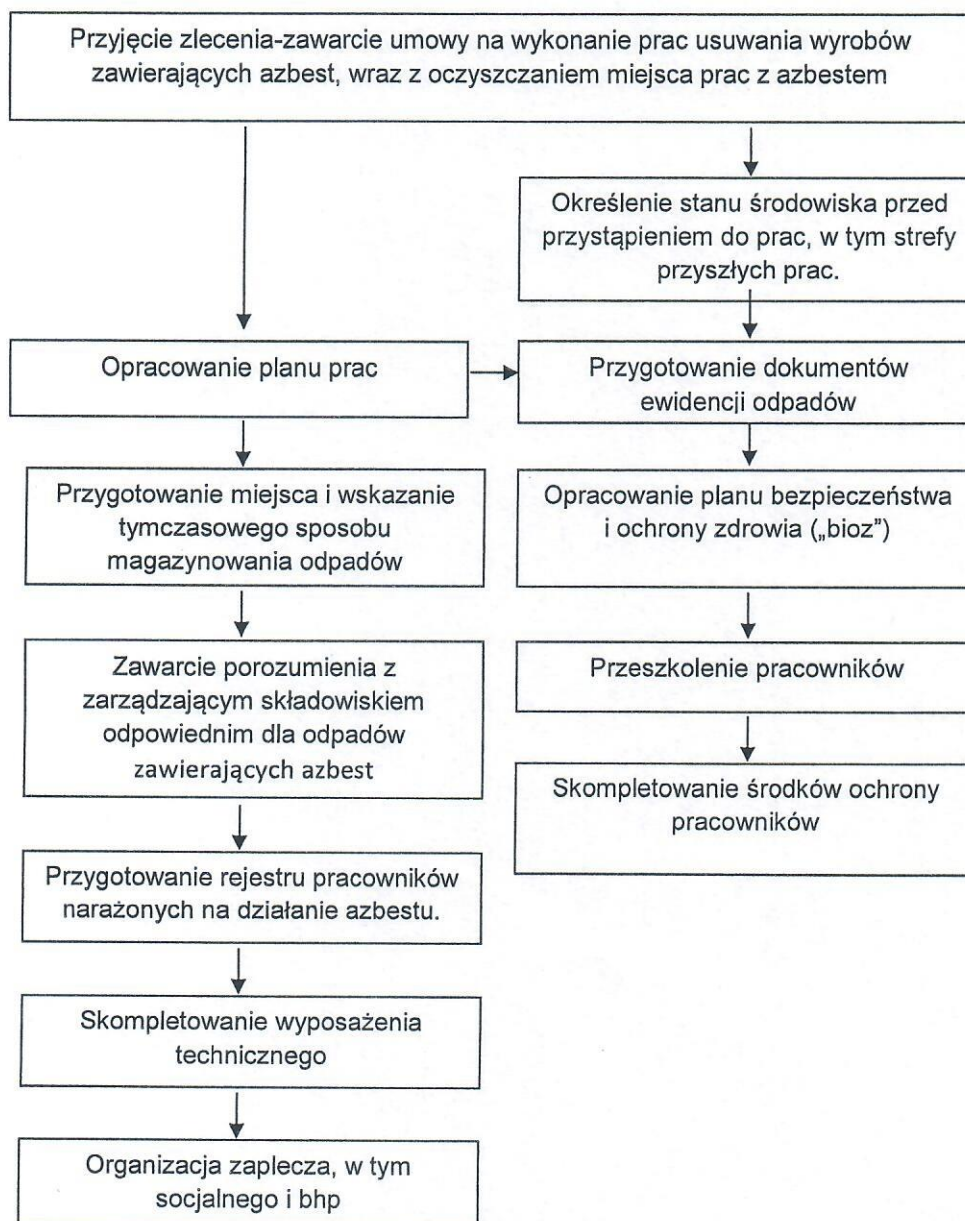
Przyjęcie zlecenia-zawarcie umowy na wykonanie prac usuwania wyrobów zawierających azbest, wraz z oczyszczaniem miejsca prac z azbestem

Opracowanie planu prac

Przygotowanie miejsca i wskazanie tymczasowego sposobu magazynowania odpadów

Zawarcie porozumienia z zarządzającym składowiskiem odpowiednim dla odpadów zawierających azbest

Przygotowanie rejestru pracowników narażonych na działanie azbestu.

Skompletowanie wyposażenia technicznego

Organizacja zaplecza, w tym socjalnego i bhp

Określenie stanu środowiska przed przystąpieniem do prac, w tym strefy przyszłych prac.

Przygotowanie dokumentów ewidencji odpadów

Opracowanie planu bezpieczeństwa i ochrony zdrowia („bioz")

Przeszkolenie pracowników

Skompletowanie środków ochrony pracowników